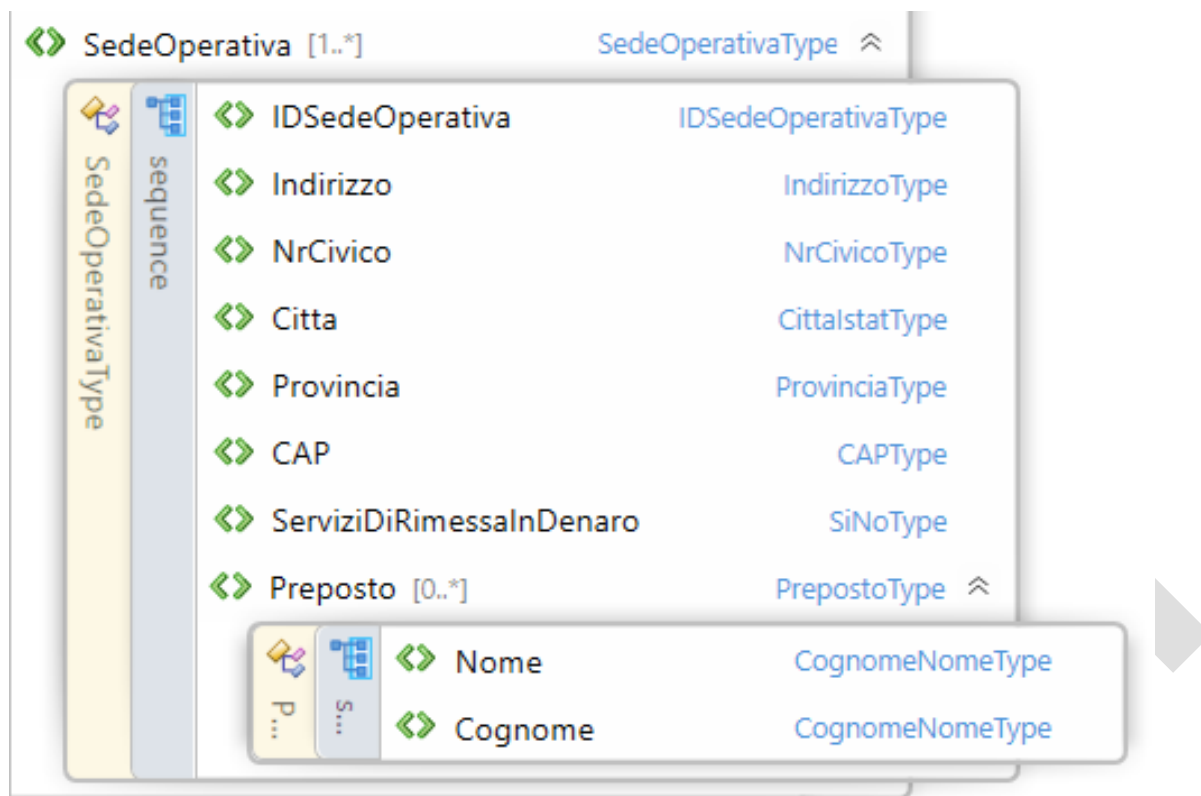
SedeOperativa [1..*] SedeOperativaType

SedeOperativaType

sequence

IDSedeOperativa IDSedeOperativaType

Indirizzo IndirizzoType

NrCivico NrCivicoType

Citta CittaIstatType

Provincia ProvinciaType

CAP CAPType

ServiziDiRimessaInDenaro SiNoType

Preposto [0..*] PrepostoType

P...

S...

Nome CognomeNomeType

Cognome CognomeNomeType